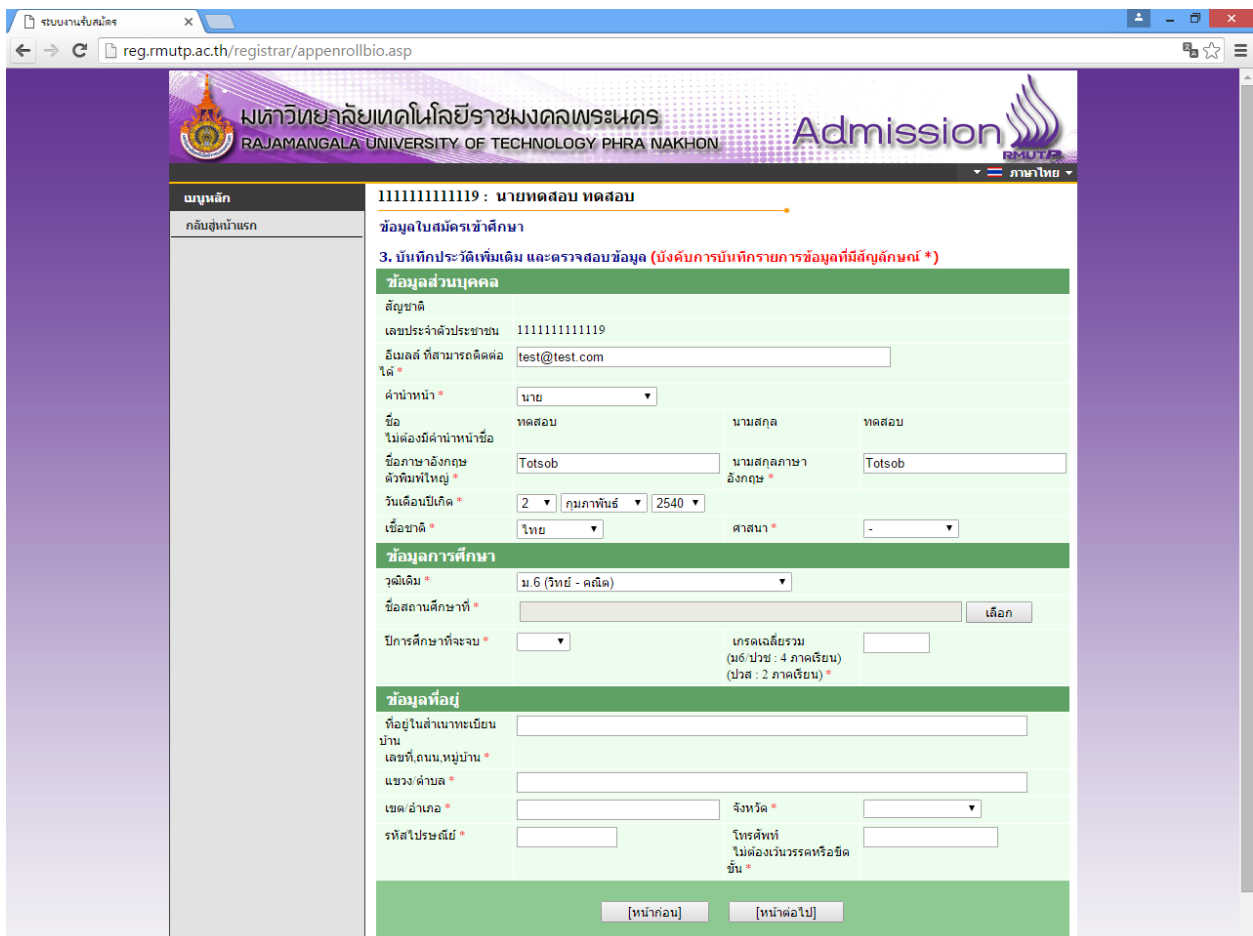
ระบบงานรับสมัคร ×

reg.rmutp.ac.th/registrar/appenrollbio.asp

มหาวิทยาลัยเทคโนโลยีราชมงคลพระนคร
RAJAMANGALA UNIVERSITY OF TECHNOLOGY PHRA NAKHON
Admission
RMUTP

ภาษาไทย

เมนูหลัก
กลับสู่หน้าแรก

1111111111119 : นายทดสอบ ทดสอบ

ข้อมูลใบสมัครเข้าศึกษา

3. บันทึกประวัติเพิ่มเติม และตรวจสอบข้อมูล (บังคับการบันทึกรายการข้อมูลที่มีสัญลักษณ์ *)

ข้อมูลส่วนบุคคล

| | | | |
|---|---|---|---|
| สัญชาติ | | | |
| เลขประจำตัวประชาชน | 1111111111119 | | |
| อีเมลล์ ที่สามารถติดต่อได้ * | test@test.com | | |
| คำนำหน้า * | นาย | | |
| ชื่อ ไม่ต้องมีคำนำหน้าชื่อ | ทดสอบ | นามสกุล | ทดสอบ |
| ชื่อภาษาอังกฤษ ตัวพิมพ์ใหญ่ * | Totsob | นามสกุลภาษาอังกฤษ * | Totsob |
| วันเดือนปีเกิด * | 2 กุมภาพันธ์ 2540 | | |
| เชื้อชาติ * | ไทย | ศาสนา * | - |

ข้อมูลการศึกษา

| | | | |
|---|---|---|---|
| วุฒิเดิม * | ม.6 (วิทย์ - คณิต) | | |
| ชื่อสถานศึกษาที่ * | เลือก | | |
| ปีการศึกษาที่จะจบ * | | เกรดเฉลี่ยรวม (ม6/ปวช : 4 ภาคเรียน) (ปวส : 2 ภาคเรียน) * | |

ข้อมูลที่อยู่

| | | | |
|---|---|---|---|
| ที่อยู่ในสำเนาทะเบียนบ้าน เลขที่,ถนน,หมู่บ้าน * | | | |
| แขวง/ตำบล * | | | |
| เขต/อำเภอ * | | จังหวัด * | |
| รหัสไปรษณีย์ * | | โทรศัพท์ ไม่ต้องเว้นวรรคหรือขีดขั้น * | |

[หน้าก่อน] [หน้าต่อไป]